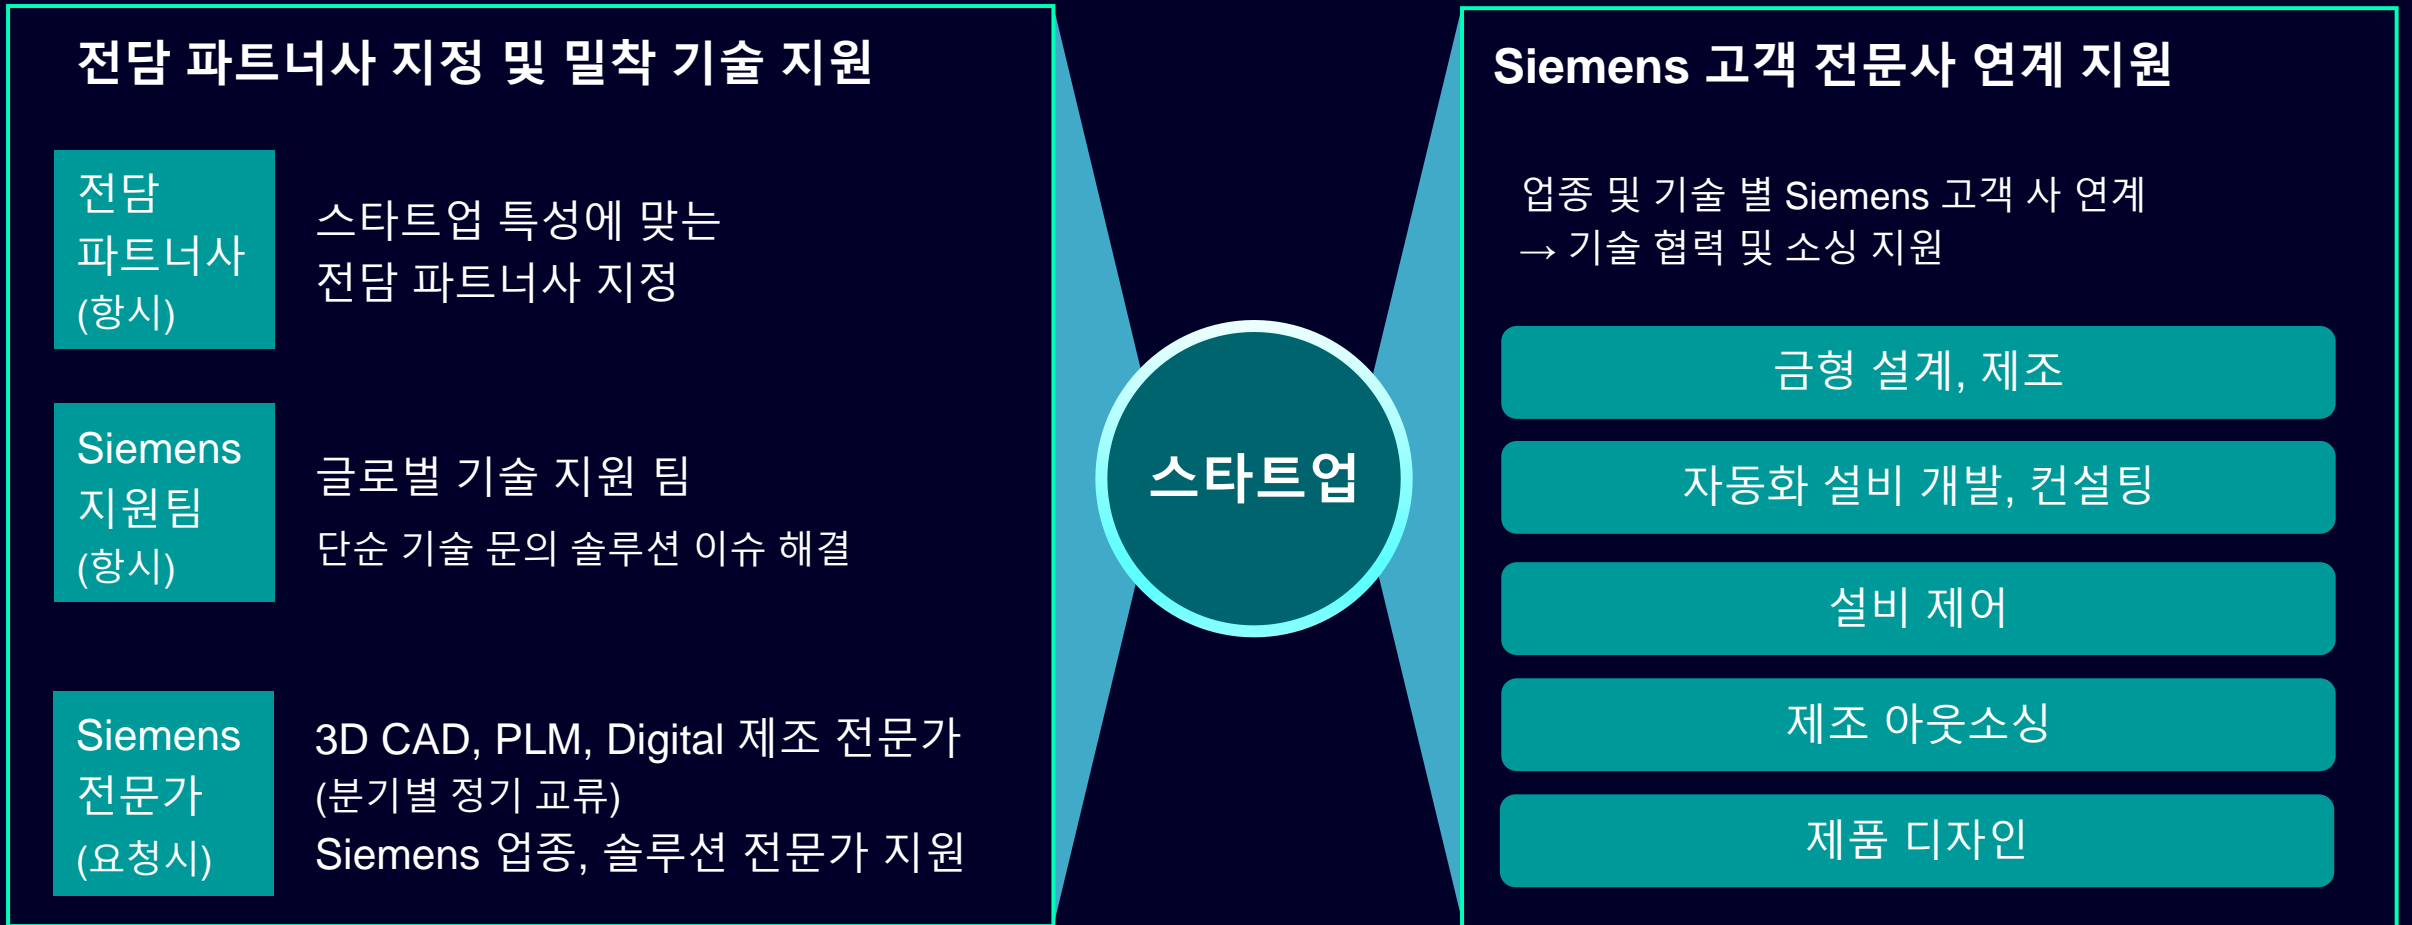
전담 파트너사 지정 및 밀착 기술 지원

전담 파트너사 (항시)

스타트업 특성에 맞는 전담 파트너사 지정

Siemens 지원팀 (항시)

글로벌 기술 지원 팀

단순 기술 문의 솔루션 이슈 해결

Siemens 전문가 (요청시)

3D CAD, PLM, Digital 제조 전문가 (분기별 정기 교류)
Siemens 업종, 솔루션 전문가 지원

스타트업

Siemens 고객 전문사 연계 지원

업종 및 기술 별 Siemens 고객 사 연계
→ 기술 협력 및 소싱 지원

금형 설계, 제조

자동화 설비 개발, 컨설팅

설비 제어

제조 아웃소싱

제품 디자인